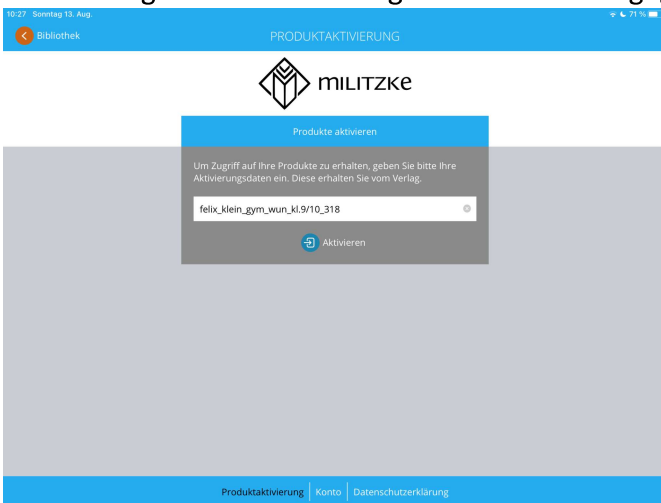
10:27 Sonntag 13. Aug.

71 %

Bibliothek

PRODUKTAKTIVIERUNG

MILITZKE

Produkte aktivieren

Um Zugriff auf Ihre Produkte zu erhalten, geben Sie bitte Ihre Aktivierungsdaten ein. Diese erhalten Sie vom Verlag.

felix_klein_gym_wun_kl.9/10_318

Aktivieren

Produktaktivierung | Konto | Datenschutzerklärung